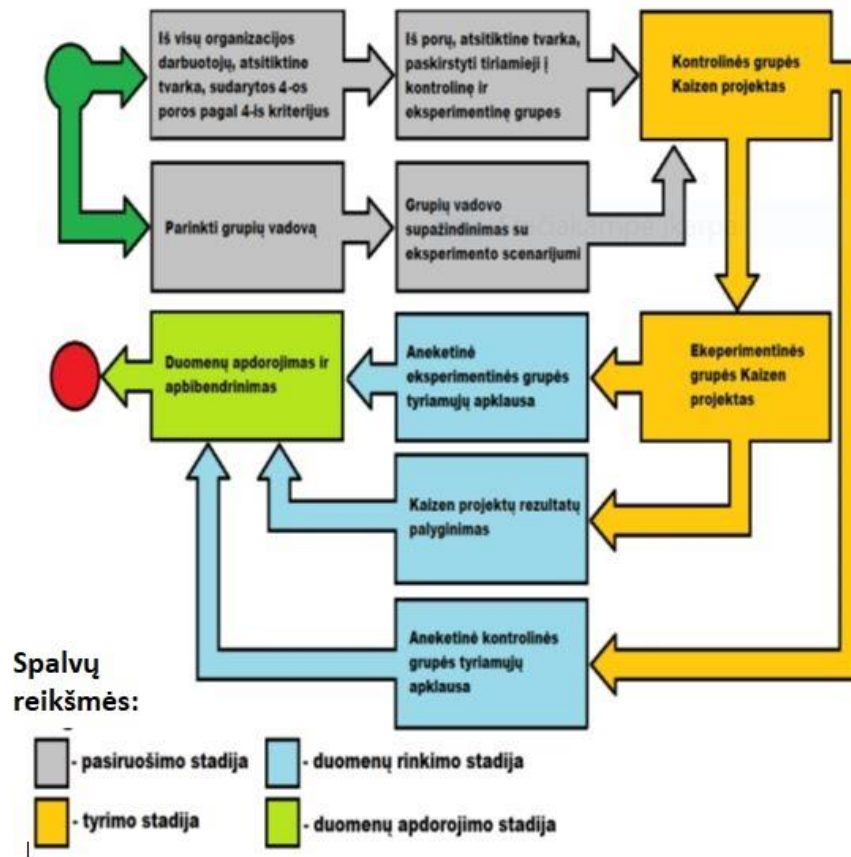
Iš visų organizacijos darbuotojų, atsitiktine tvarka, sudarytos 4-os poros pagal 4-is kriterijus

Iš porų, atsitiktine tvarka, paskirstyti tiriamieji į kontrolinę ir eksperimentinę grupes

Kontrolinės grupės Kaizen projektas

Parinkti grupių vadovą

Grupių vadovo supažindinimas su eksperimento scenarijumi

Duomenų apdorojimas ir apibendrinimas

Aneketinė eksperimentinės grupės tiriamųjų apklausa

Ekeperimentinės grupės Kaizen projektas

Kaizen projektų rezultatų palyginimas

Aneketinė kontrolinės grupės tiriamųjų apklausa

Spalvų reikšmės:

- pasiruošimo stadija

- duomenų rinkimo stadija

- tyrimo stadija

- duomenų apdorojimo stadija